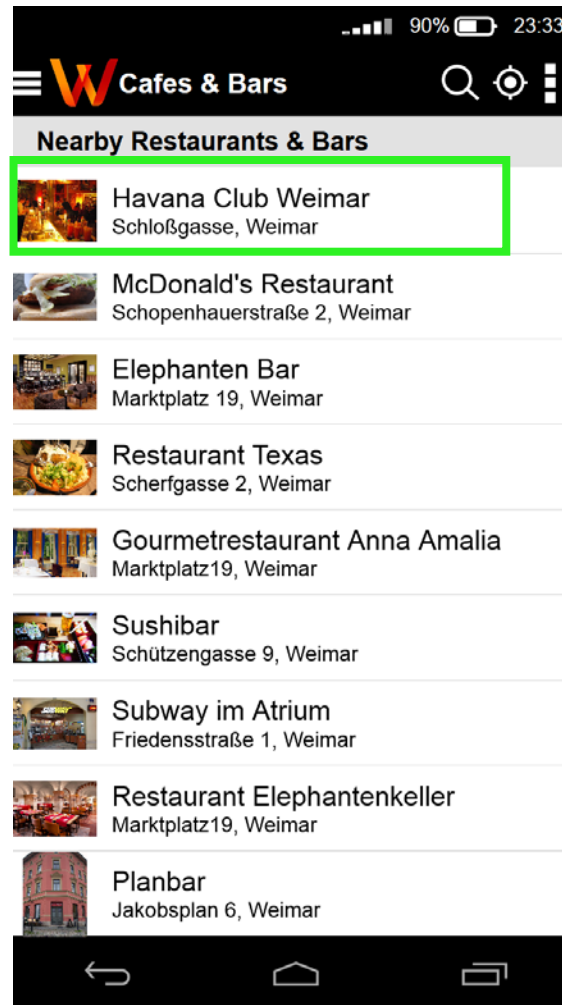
90% 23:33

Cafes & Bars

Nearby Restaurants & Bars

Havana Club Weimar
Schloßgasse, Weimar

McDonald's Restaurant
Schopenhauerstraße 2, Weimar

Elephanten Bar
Marktplatz 19, Weimar

Restaurant Texas
Scherfgasse 2, Weimar

Gourmetrestaurant Anna Amalia
Marktplatz19, Weimar

Sushibar
Schützengasse 9, Weimar

Subway im Atrium
Friedensstraße 1, Weimar

Restaurant Elephantenkeller
Marktplatz19, Weimar

Planbar
Jakobsplan 6, Weimar